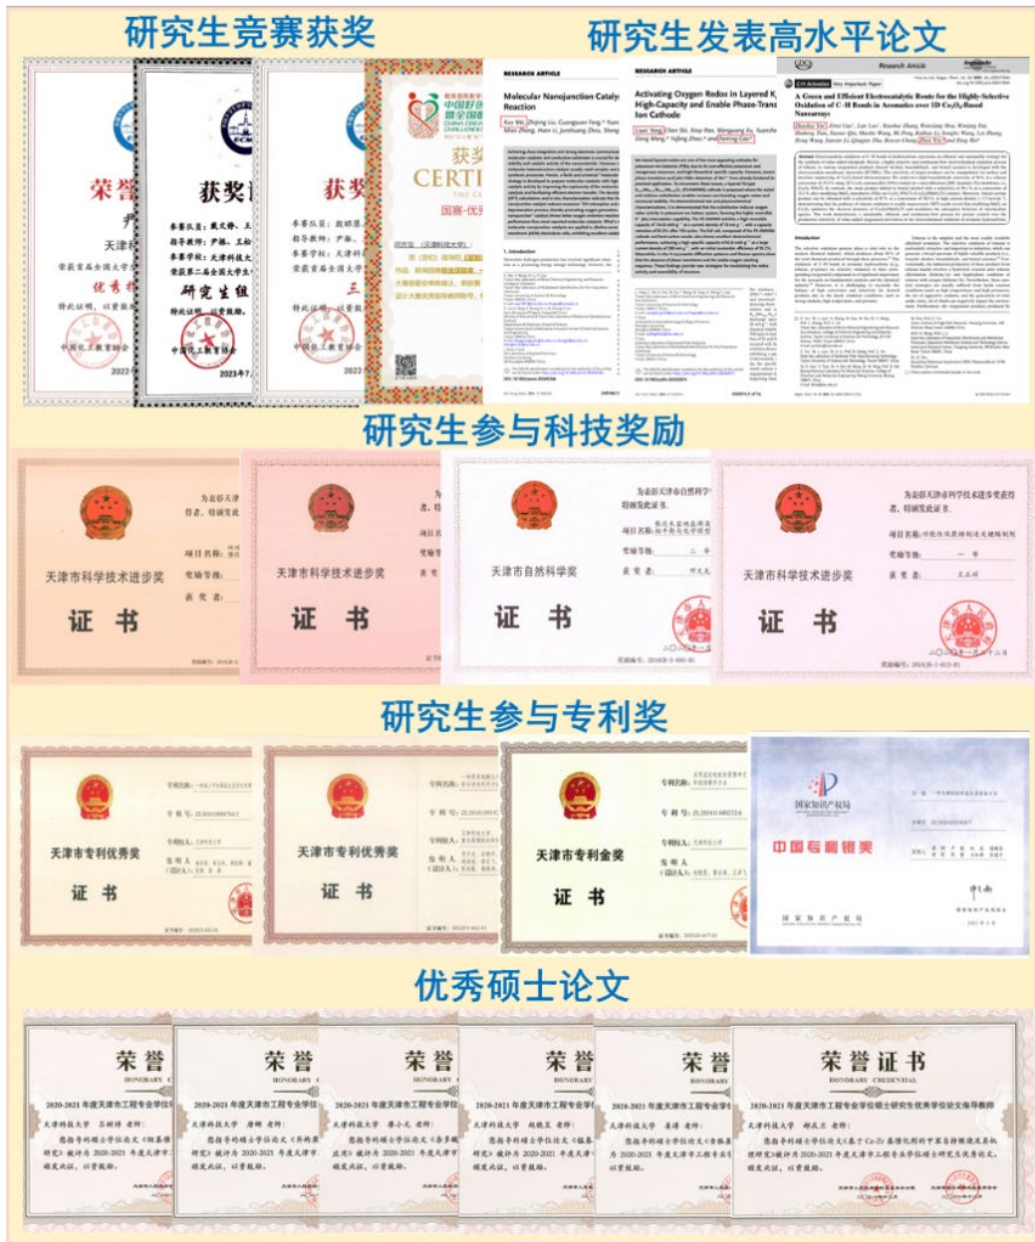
研究生竞赛获奖

研究生发表高水平论文

荣誉

天津

优秀

获奖

研究生组

三

CERTI

国赛-优

RESEARCH ARTICLE

Molecular Nanojunction Catalysis Reaction

RESEARCH ARTICLE

Activating Oxygen Redox in Layered High-Capacity and Enable Phase-Trans Ion Cathode

Research Article

A Green and Efficient Electrocatalytic Route for the Highly-Selective Oxidation of C-H Bonds in Aromatics over 1D $Co_3O_4$-Based Nanoarrays

研究生参与科技奖励

天津市科学技术进步奖

证书

天津市科学技术进步奖

证书

天津市自然科学奖

证书

天津市科学技术进步奖

证书

研究生参与专利奖

天津市专利优秀奖

证书

天津市专利优秀奖

证书

天津市专利金奖

证书

国家知识产权局

中国专利银奖

优秀硕士论文

荣誉

荣誉

荣誉

荣誉

荣誉

荣誉证书

HONORARY CREDENTIAL

2020-2021 年度天津市工程专业学位硕士研究生优秀学位论文指导教师

天津科技大学